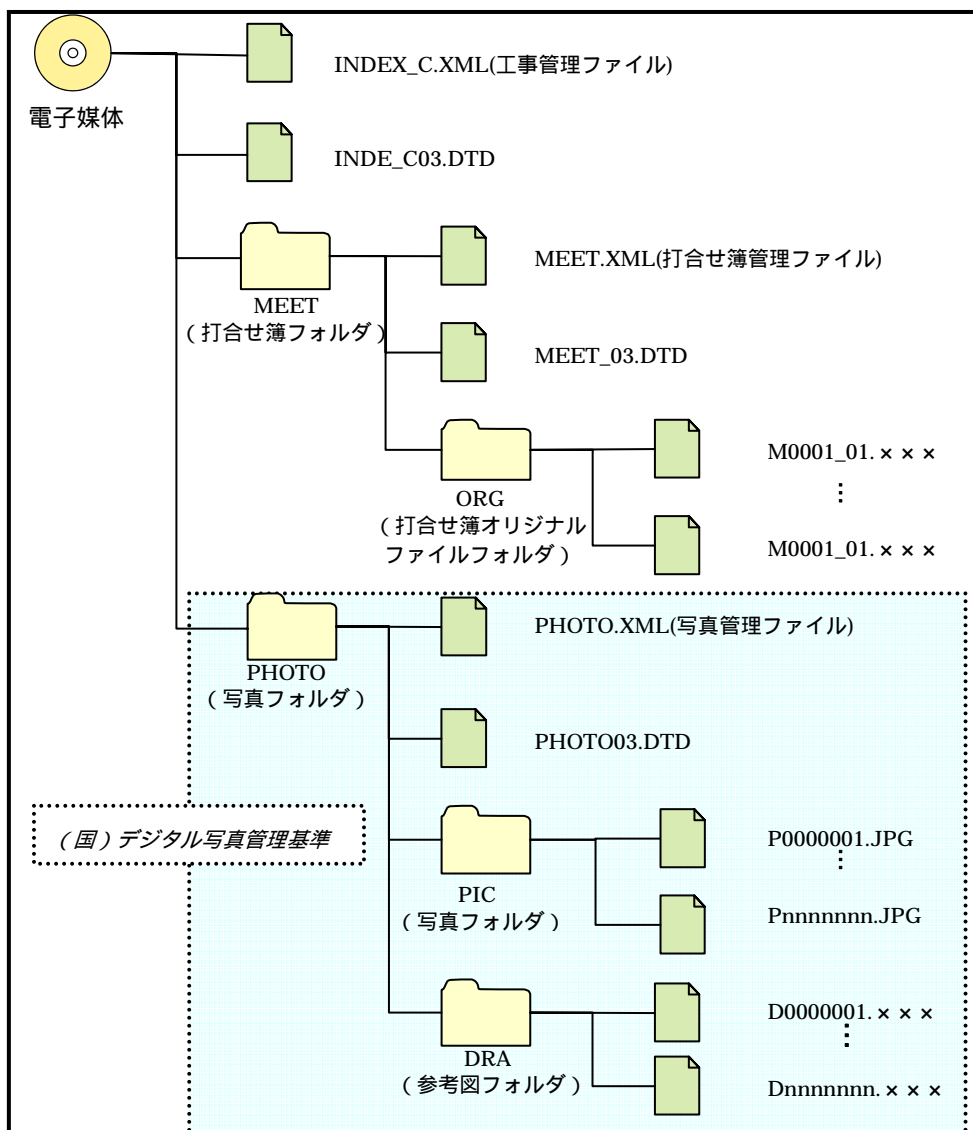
電子媒体

INDEX_C.XML(工事管理ファイル)

INDE_C03.DTD

MEET
(打合せ簿フォルダ)

MEET.XML(打合せ簿管理ファイル)

MEET_03.DTD

ORG
(打合せ簿オリジナルファイルフォルダ)

M0001_01.×××
⋮
M0001_01.×××

PHOTO
(写真フォルダ)

PHOTO.XML(写真管理ファイル)

PHOTO03.DTD

(国)デジタル写真管理基準

PIC
(写真フォルダ)

P0000001.JPG
⋮
Pnnnnnnn.JPG

DRA
(参考図フォルダ)

D0000001.×××
⋮
Dnnnnnnn.×××